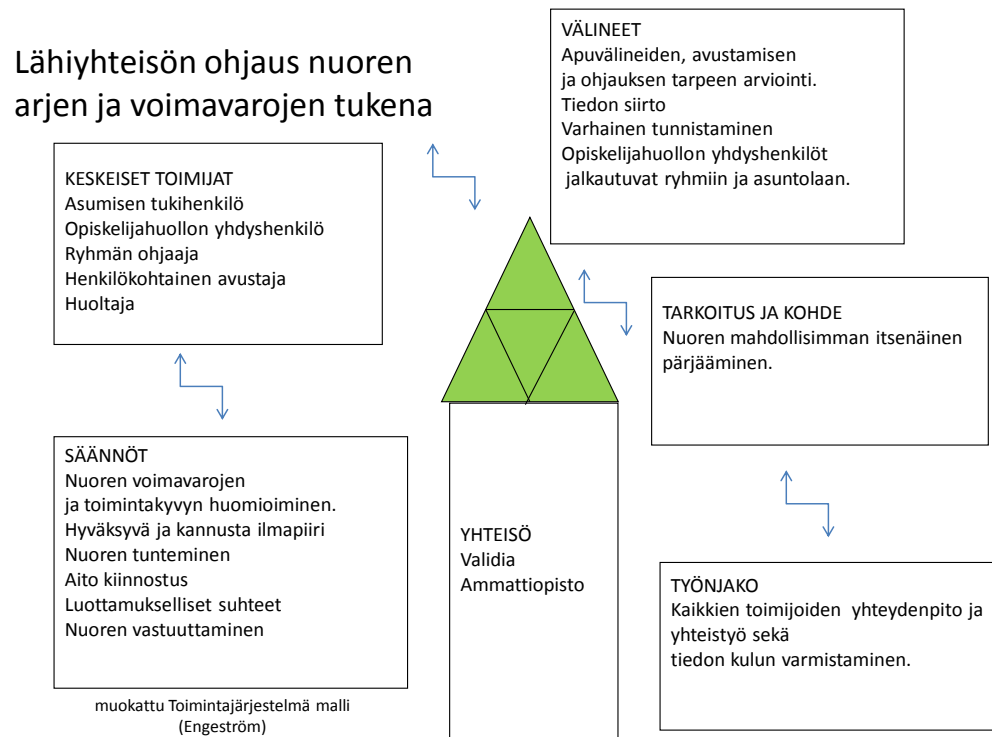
Lähiyhteisön ohjaus nuoren arjen ja voimavarojen tukena

VÄLINEET
Apuvälineiden, avustamisen ja ohjauksen tarpeen arviointi.
Tiedon siirto
Varhainen tunnistaminen
Opiskelijahuollon yhdyshenkilöt jalkautuvat ryhmiin ja asuntolaan.

KESKEISET TOIMIJAT
Asumisen tukihenkilö
Opiskelijahuollon yhdyshenkilö
Ryhmän ohjaaja
Henkilökohtainen avustaja
Huoltaja

TARKOITUS JA KOHDE
Nuoren mahdollisimman itsenäinen pärjääminen.

SÄÄNNÖT
Nuoren voimavarojen ja toimintakyvyn huomioiminen.
Hyväksyvä ja kannusta ilmapiiri
Nuoren tunteminen
Aito kiinnostus
Luottamukselliset suhteet
Nuoren vastuuttaminen

YHTEISÖ
Validia
Ammattiopisto

TYÖNJAKO
Kaikkien toimijoiden yhteydenpito ja yhteistyö sekä
tiedon kulun varmistaminen.

muokattu Toimintajärjestelmä malli (Engeström)